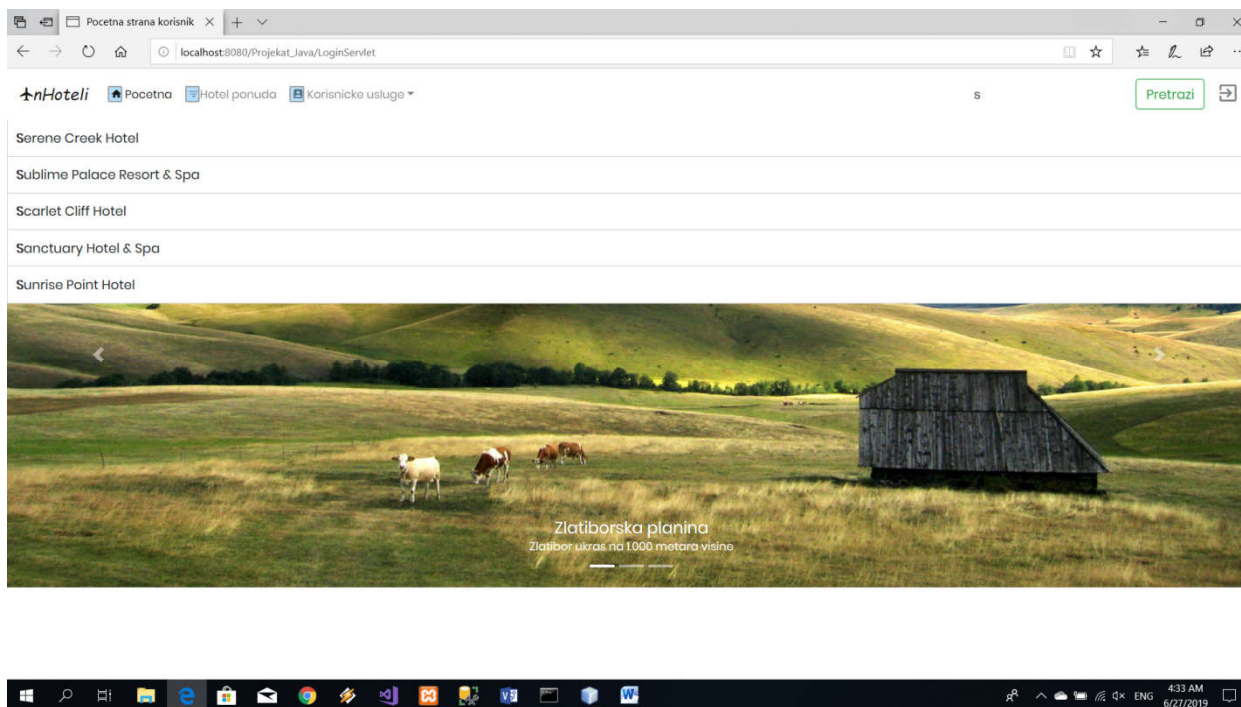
Pocetna strana korisnik

localhost:8080/Projekat_Java/LoginServlet

nHoteli Pocetna Hotel ponuda Korisnicke usluge

s

Pretrazi

Serene Creek Hotel

Sublime Palace Resort & Spa

Scarlet Cliff Hotel

Sanctuary Hotel & Spa

Sunrise Point Hotel

Zlatiborska planina

Zlatibor ukras na 1.000 metara visine

ENG 4:33 AM 6/27/2019